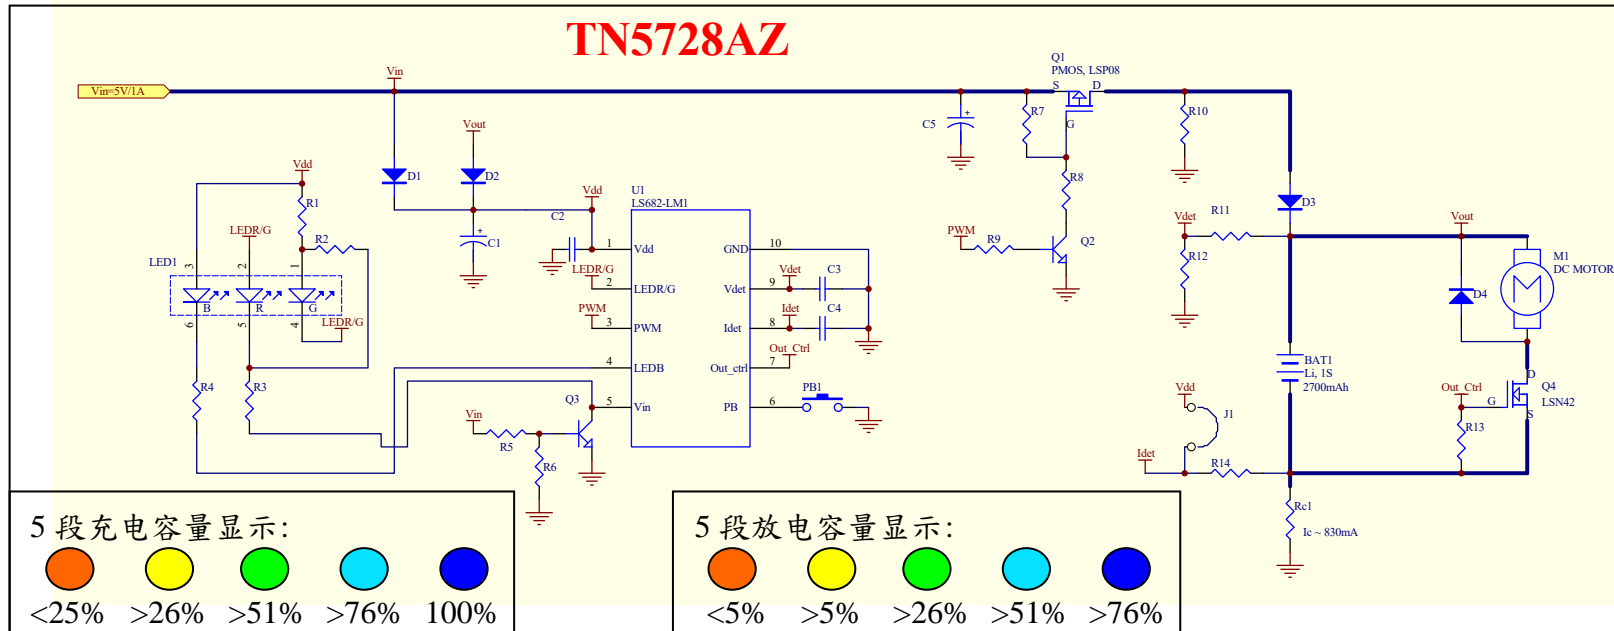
TN5728AZ

Vin=5V/1A
Vin
Vout
D1
D2
C1
C2
Vdd
U1
LS682-LM1
1 Vdd
2 LEDR/G
3 PWM
4 LEDB
5 Vin
GND 10
Vdet 9
Idet 8
Out_ctrl 7
PB 6
Vdet
Idet
Out_Ctrl
C3
C4
PB1
LEDR/G
PWM
Vdd
R1
R2
LED1
LEDR/G
3 2 1
B R G
6 5 4
LEDR/G
R4
R3
Q3
Vin
R5
R6
C5
R7
Q1
PMOS, LSP08
S D
G
R8
PWM
R9
Q2
R10
D3
Vdet
R11
R12
BAT1
Li, 1S
2700mAh
Vout
M1
DC MOTOR
D4
Out_Ctrl
G
D
S
Q4
LSN42
R13
Vdd
J1
Idet
R14
Rc1
Ic ~ 830mA

5 段充电容量显示:
<25% >26% >51% >76% 100%

5 段放电容量显示:
<5% >5% >26% >51% >76%